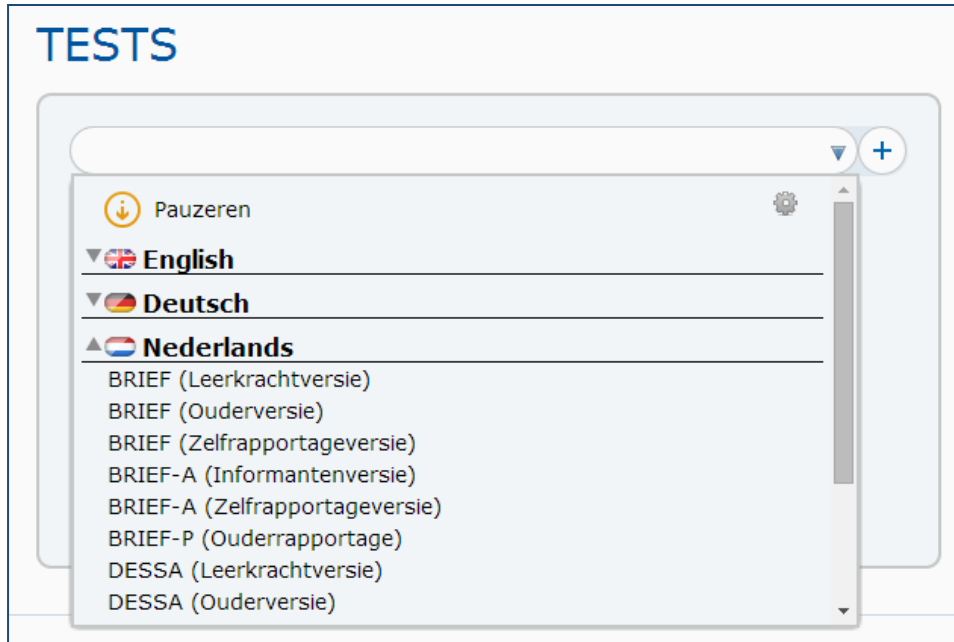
TESTS

+

Pauzeren

English

Deutsch

Nederlands

BRIEF (Leerkrachtversie)
BRIEF (Ouderversie)
BRIEF (Zelfrapportageversie)
BRIEF-A (Informantenversie)
BRIEF-A (Zelfrapportageversie)
BRIEF-P (Ouderrapportage)
DESSA (Leerkrachtversie)
DESSA (Ouderversie)